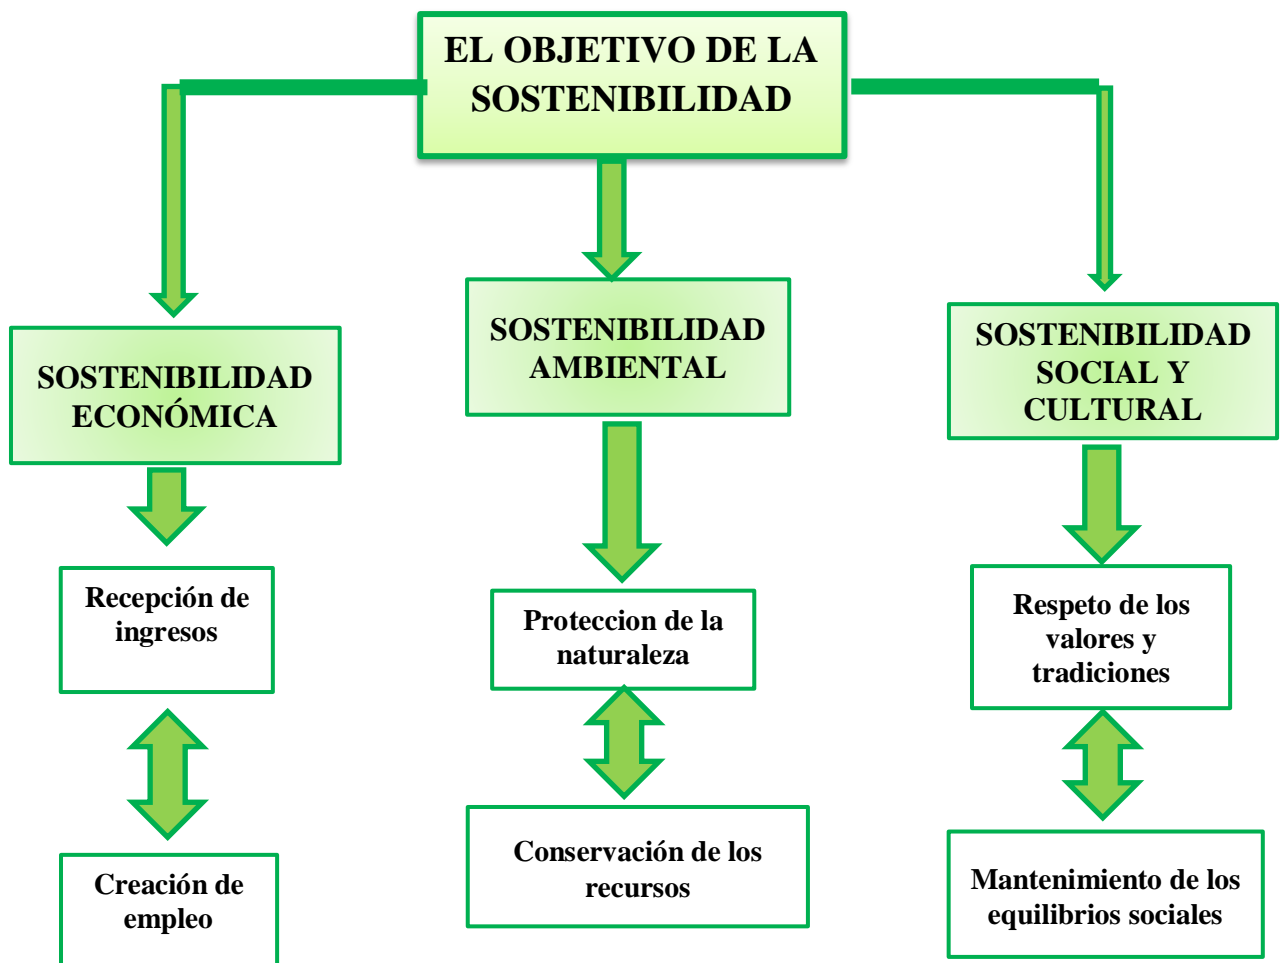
EL OBJETIVO DE LA SOSTENIBILIDAD

SOSTENIBILIDAD ECONÓMICA

SOSTENIBILIDAD AMBIENTAL

SOSTENIBILIDAD SOCIAL Y CULTURAL

Recepción de ingresos

Creación de empleo

Proteccion de la naturaleza

Conservación de los recursos

Respeto de los valores y tradiciones

Mantenimiento de los equilibrios sociales